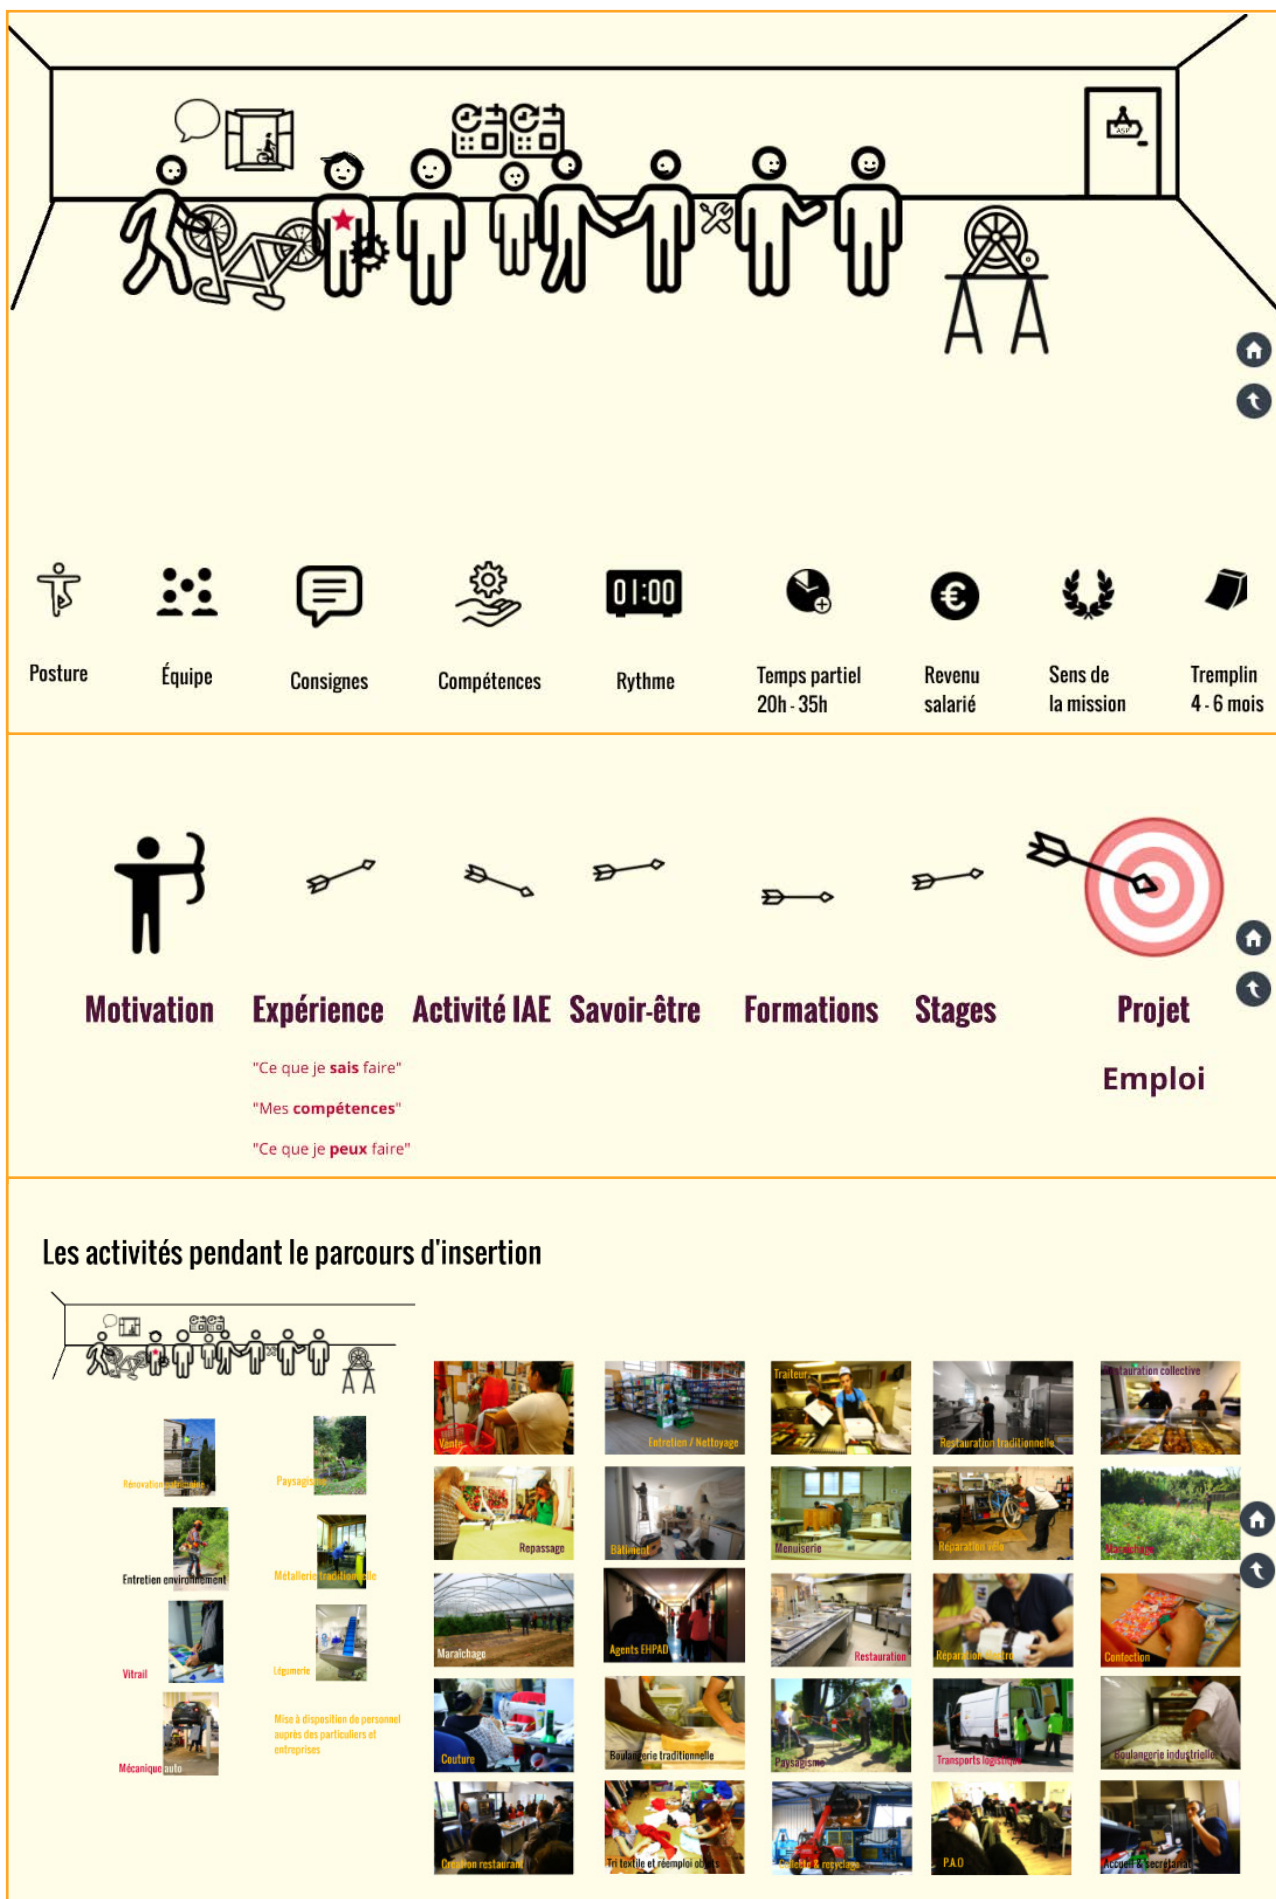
Posture

Équipe

Consignes

Compétences

01:00

Rythme

Temps partiel 20h - 35h

Revenu salarié

Sens de la mission

Tremplin 4 - 6 mois

Motivation

Expérience

"Ce que je sais faire"

"Mes compétences"

"Ce que je peux faire"

Activité IAE

Savoir-être

Formations

Stages

Projet

Emploi

Les activités pendant le parcours d'insertion

Rénovation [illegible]

Paysagisme

Entretien environnement

Métallerie traditionnelle

Vitrail

Légumerie

Mécanique auto

Mise à disposition de personnel auprès des particuliers et entreprises

Vente

Entretien / Nettoyage

Traiteur

Restauration traditionnelle

Restauration collective

Repassage

Bâtiment

Menuiserie

Réparation vélo

Maraîchage

Maraîchage

Agents EHPAD

Restauration

Réparation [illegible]

Confection

Couture

Boulangerie traditionnelle

Paysagisme

Transports logistique

Boulangerie industrielle

Création restaurant

Tri textile et réemploi objets

Collecte & recyclage

PAO

Accueil & secrétariat